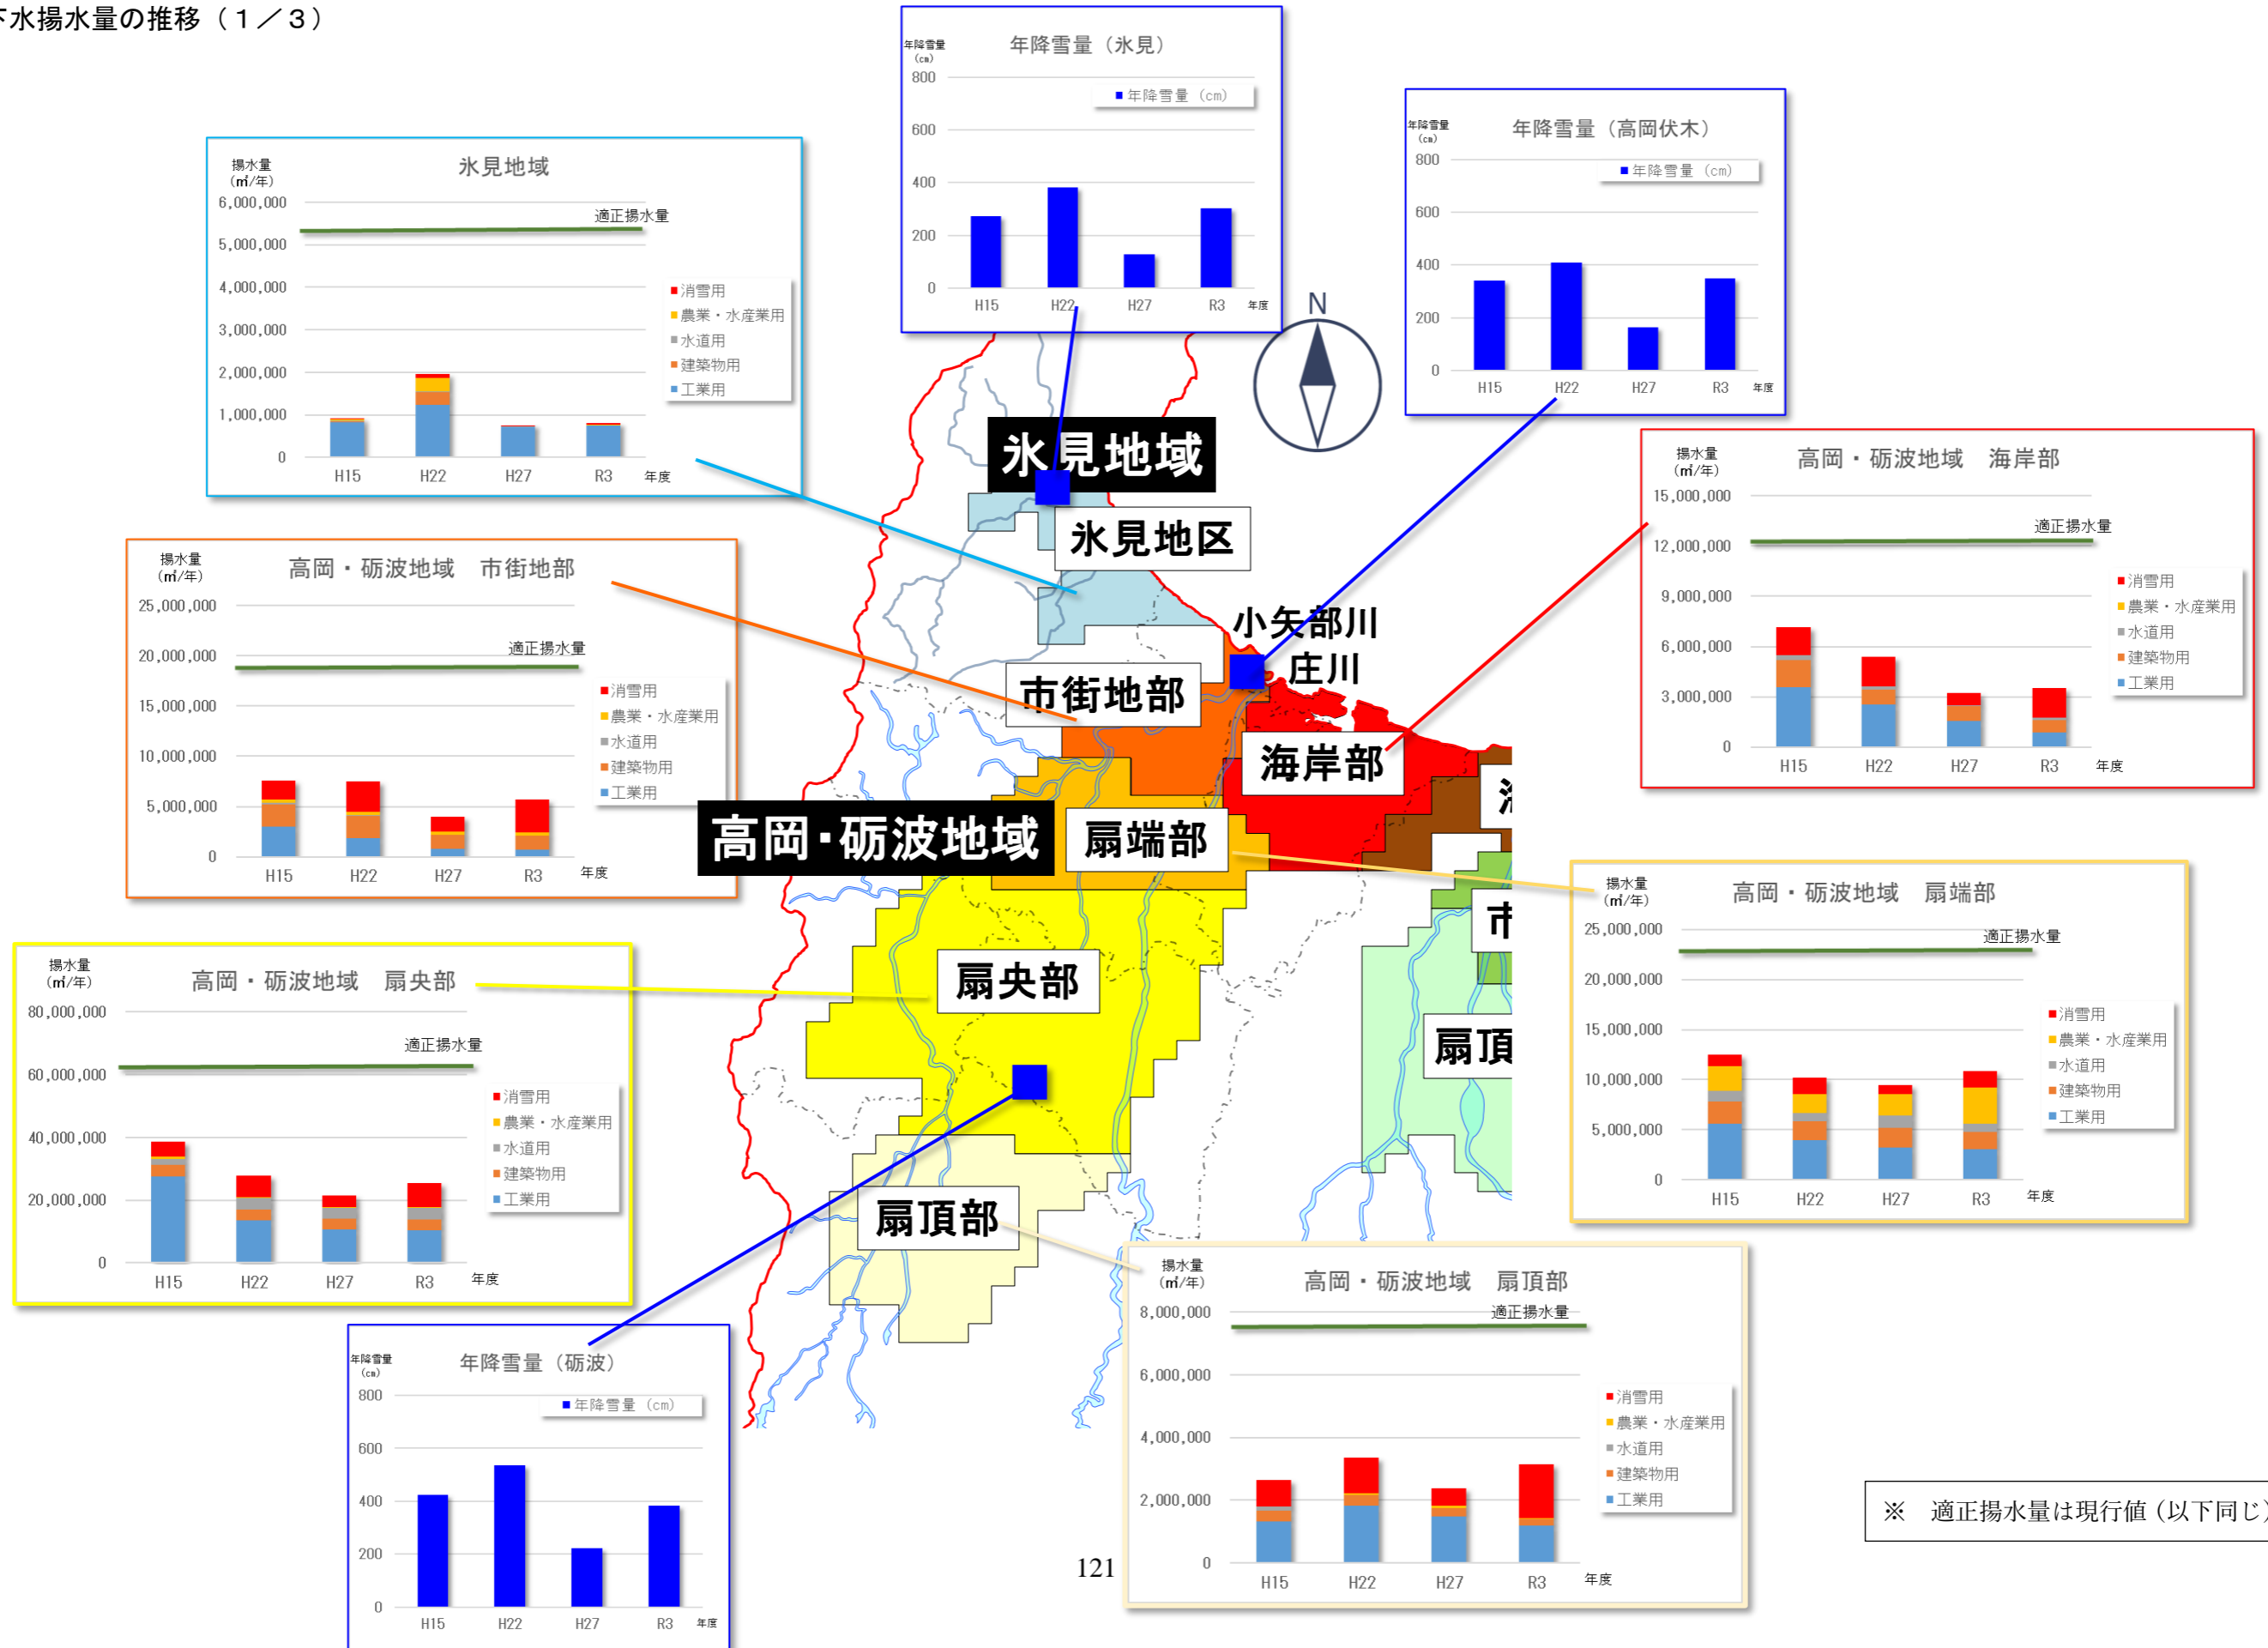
下水揚水量の推移（1／3）

年降雪量（氷見）
年降雪量 (cm)
800
600
400
200
0
■年降雪量（cm）
H15 H22 H27 R3 年度

年降雪量（高岡伏木）
年降雪量 (cm)
800
600
400
200
0
■年降雪量（cm）
H15 H22 H27 R3 年度

氷見地域
揚水量 (㎥/年)
6,000,000
5,000,000
4,000,000
3,000,000
2,000,000
1,000,000
0
適正揚水量
■消雪用
■農業・水産業用
■水道用
■建築物用
■工業用
H15 H22 H27 R3 年度

N

氷見地域
氷見地区

高岡・砺波地域 海岸部
揚水量 (㎥/年)
15,000,000
12,000,000
9,000,000
6,000,000
3,000,000
0
適正揚水量
■消雪用
■農業・水産業用
■水道用
■建築物用
■工業用
H15 H22 H27 R3 年度

高岡・砺波地域 市街地部
揚水量 (㎥/年)
25,000,000
20,000,000
15,000,000
10,000,000
5,000,000
0
適正揚水量
■消雪用
■農業・水産業用
■水道用
■建築物用
■工業用
H15 H22 H27 R3 年度

小矢部川
庄川
市街地部
海岸部
高岡・砺波地域
扇端部
扇央部
扇頂部
扇頂
市

高岡・砺波地域 扇端部
揚水量 (㎥/年)
25,000,000
20,000,000
15,000,000
10,000,000
5,000,000
0
適正揚水量
■消雪用
■農業・水産業用
■水道用
■建築物用
■工業用
H15 H22 H27 R3 年度

高岡・砺波地域 扇央部
揚水量 (㎥/年)
80,000,000
60,000,000
40,000,000
20,000,000
0
適正揚水量
■消雪用
■農業・水産業用
■水道用
■建築物用
■工業用
H15 H22 H27 R3 年度

高岡・砺波地域 扇頂部
揚水量 (㎥/年)
8,000,000
6,000,000
4,000,000
2,000,000
0
適正揚水量
■消雪用
■農業・水産業用
■水道用
■建築物用
■工業用
H15 H22 H27 R3 年度

年降雪量（砺波）
年降雪量 (cm)
800
600
400
200
0
■年降雪量（cm）
H15 H22 H27 R3 年度

※ 適正揚水量は現行値（以下同じ

121